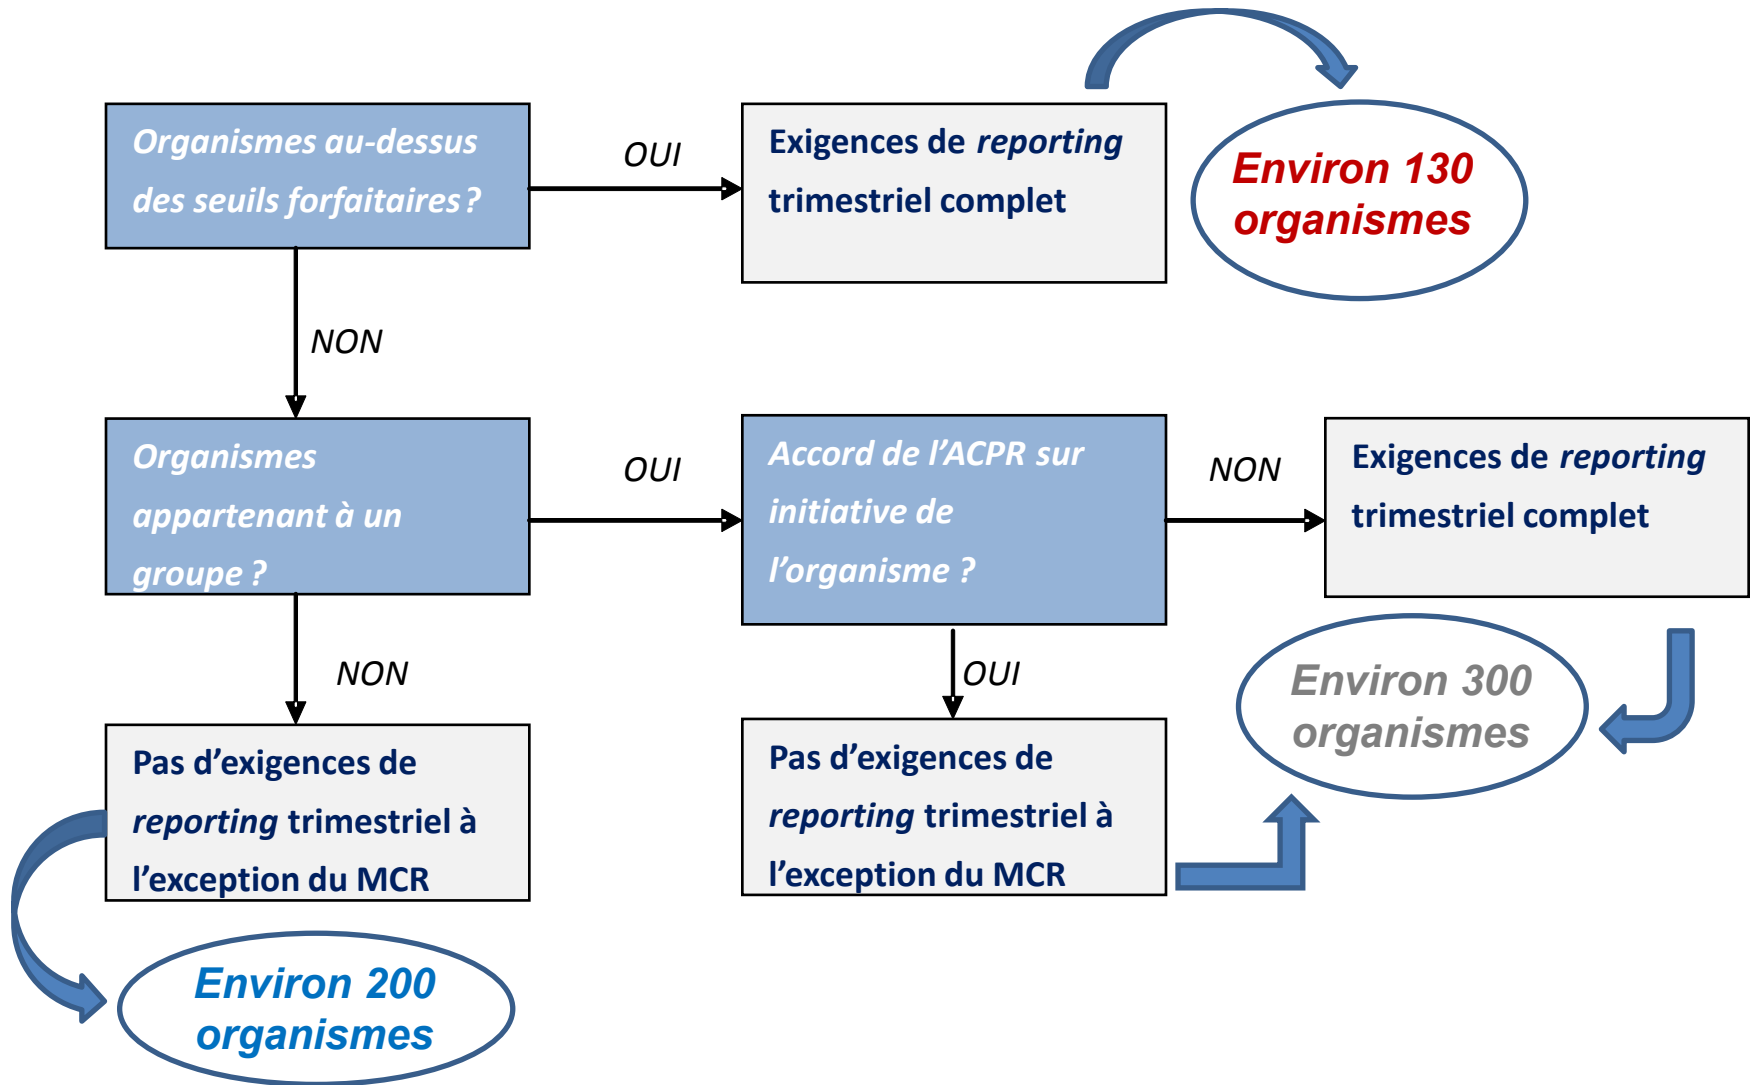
Organismes au-dessus des seuils forfaitaires ?

OUI

Exigences de *reporting* trimestriel complet

Environ 130 organismes

NON

Organismes appartenant à un groupe ?

OUI

Accord de l'ACPR sur initiative de l'organisme ?

NON

Exigences de *reporting* trimestriel complet

NON

OUI

Environ 300 organismes

Pas d'exigences de *reporting* trimestriel à l'exception du MCR

Pas d'exigences de *reporting* trimestriel à l'exception du MCR

Environ 200 organismes